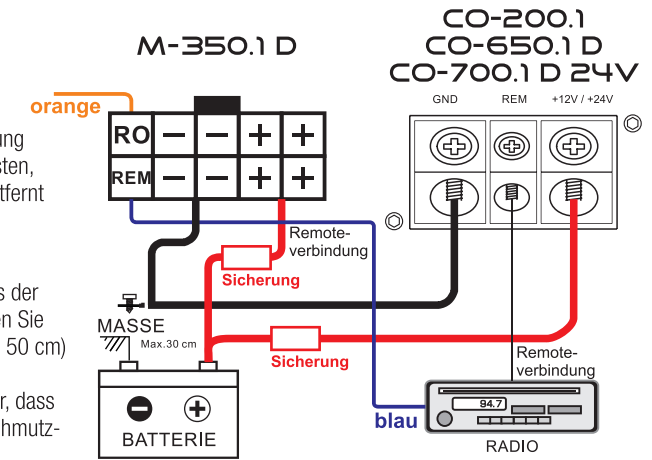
ung
sten,
tfernt

s der
en Sie
50 cm)

r, dass
hmutz-

M-350.1 D

CO-200.1
CO-650.1 D
CO-700.1 D 24V

orange

RO – – + +
REM – – + +

GND REM +12V / +24V

Remoteverbindung

Sicherung

MASSE
Max.30 cm

Sicherung

Remoteverbindung

BATTERIE

blau

94.7

RADIO